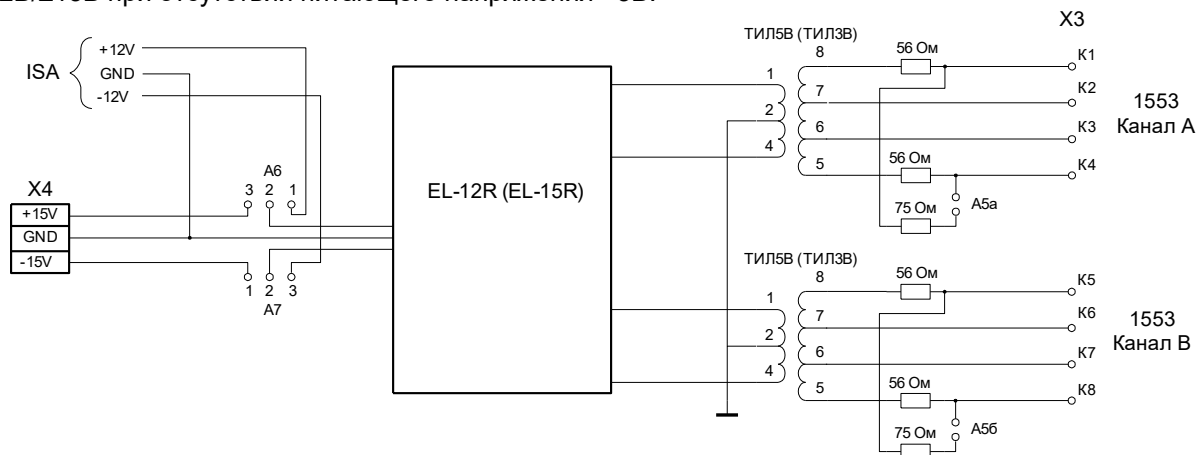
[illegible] при отсутствии питающего напряжения 15В

ISA
+12V
GND
-12V

X4
+15V
GND
-15V

A6
3 2 1

1 2 3
A7

EL-12R (EL-15R)

ТИЛ5В (ТИЛ3В)
1
2
4
8
7
6
5
56 Ом
56 Ом
75 Ом
A5a
X3
K1
K2
K3
K4
1553
Канал А

ТИЛ5В (ТИЛ3В)
1
2
4
8
7
6
5
56 Ом
56 Ом
75 Ом
A5б
K5
K6
K7
K8
1553
Канал В